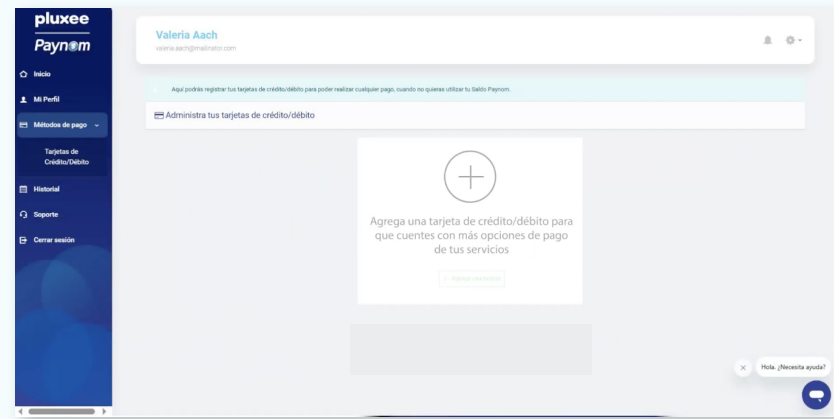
pluxee
Paynom

Inicio
Mi Perfil
Métodos de pago
Tarjetas de Crédito/Débito
Historial
Soporte
Cerrar sesión

Valeria Aach
valeria.aach@mailinator.com

Aquí podrás registrar tus tarjetas de crédito/débito para poder realizar cualquier pago, cuando no quieras utilizar tu Saldo Paynom.

Administra tus tarjetas de crédito/débito

Agrega una tarjeta de crédito/débito para que cuentes con más opciones de pago de tus servicios

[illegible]

Hola. ¿Necesita ayuda?